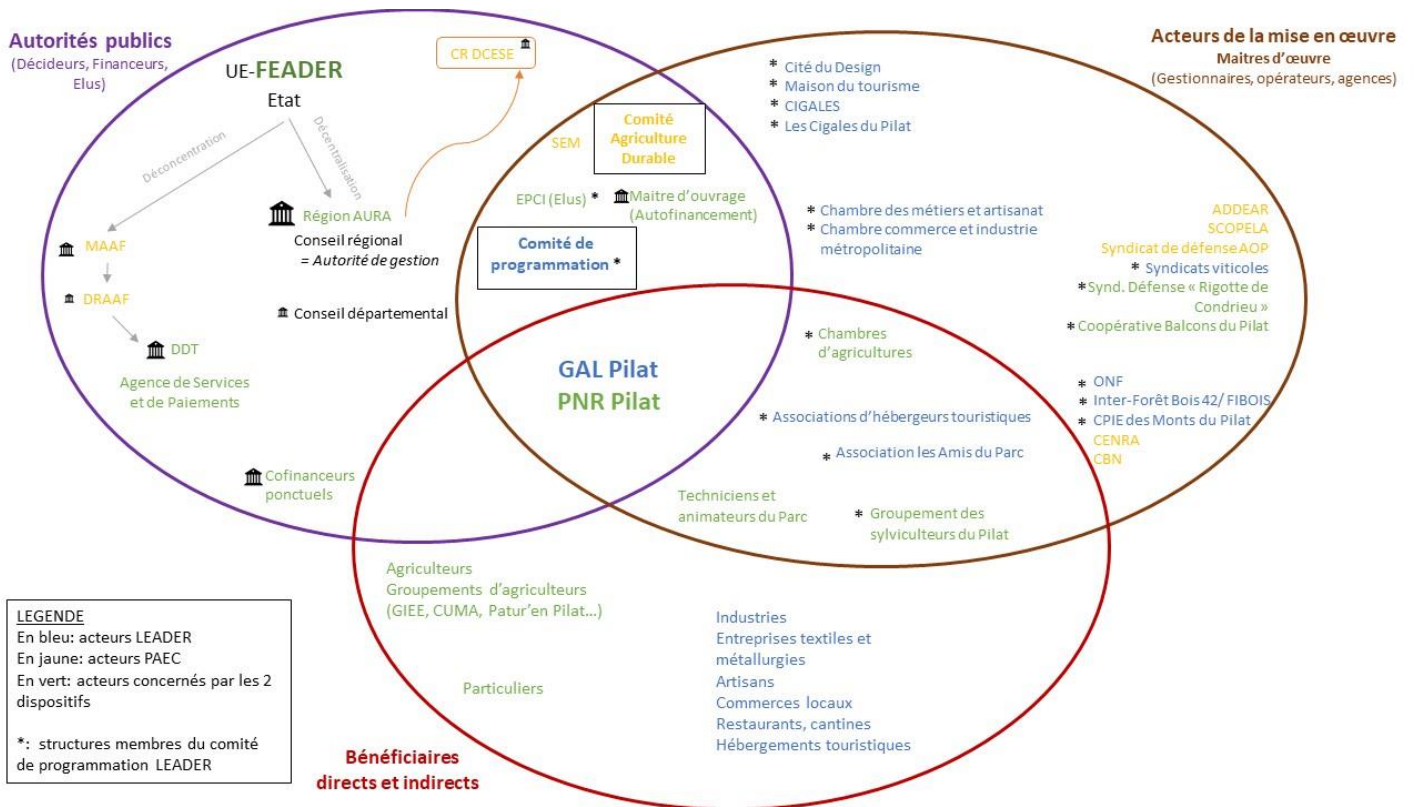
Autorités publics
(Décideurs, Financeurs, Elus)

UE-FEADER
Etat

Déconcentration
Décentralisation

CR DCESE

Acteurs de la mise en œuvre
Maitres d'œuvre
(Gestionnaires, opérateurs, agences)

* Cité du Design
* Maison du tourisme
* CIGALES
* Les Cigales du Pilat

SEM

Comité Agriculture Durable

EPCI (Elus) *
Maitre d'ouvrage (Autofinancement)

Région AURA
Conseil régional
= Autorité de gestion

MAAF
DRAAF
DDT
Agence de Services et de Paiements

* Chambre des métiers et artisanat
* Chambre commerce et industrie métropolitaine

Comité de programmation *

ADDEAR
SCOPELA
Syndicat de défense AOP
* Syndicats viticoles
*Synd. Défense « Rigotte de Condrieu »
*Coopérative Balcons du Pilat

Conseil départemental

* Chambres d'agricultures

GAL Pilat
PNR Pilat

* ONF
* Inter-Forêt Bois 42/ FIBOIS
* CPIE des Monts du Pilat
CENRA
CBN

* Associations d'hébergeurs touristiques

* Association les Amis du Parc

Cofinanceurs ponctuels

Techniciens et animateurs du Parc

* Groupement des sylviculteurs du Pilat

Agriculteurs
Groupements d'agriculteurs
(GIEE, CUMA, Patur'en Pilat…)

Industries
Entreprises textiles et métallurgies
Artisans
Commerces locaux
Restaurants, cantines
Hébergements touristiques

Particuliers

LEGENDE
En bleu: acteurs LEADER
En jaune: acteurs PAEC
En vert: acteurs concernés par les 2 dispositifs

*: structures membres du comité de programmation LEADER

Bénéficiaires directs et indirects